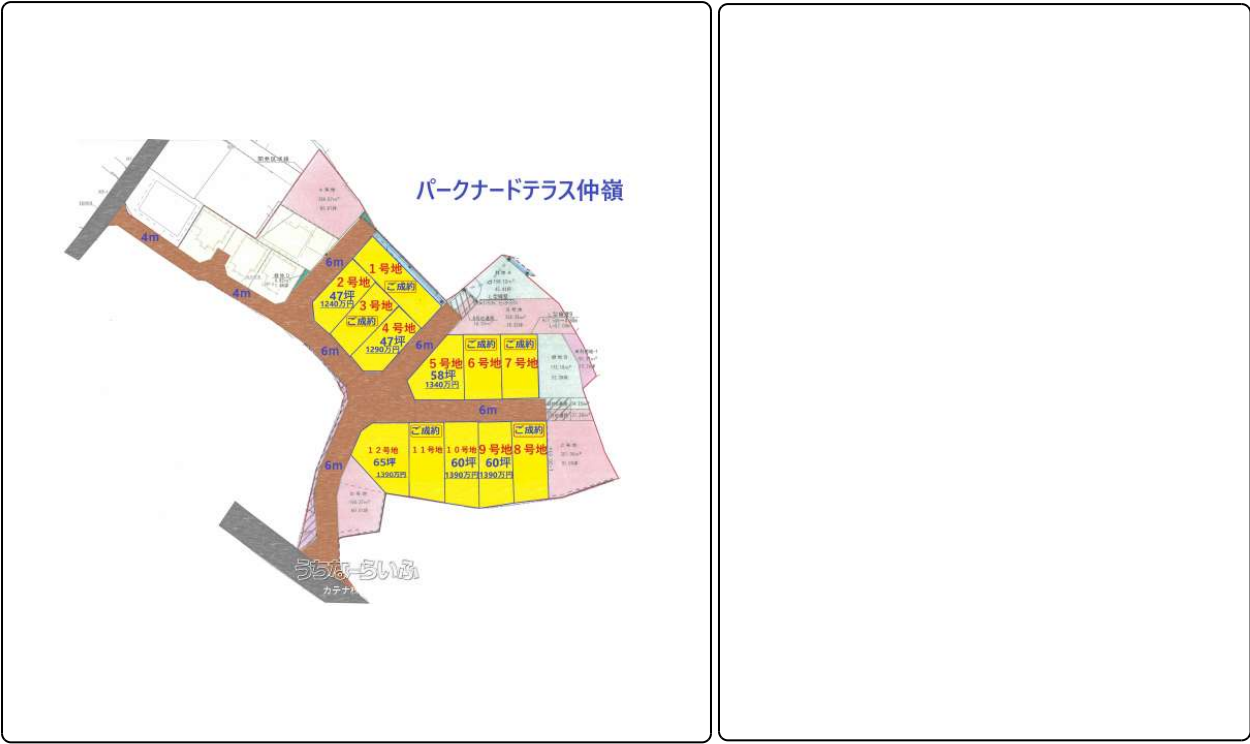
パークナードテラス仲嶺

4m
4m
6m
6m
6m
6m
6m

1号地
2号地
47坪
1240万円
ご成約
3号地
ご成約
4号地
47坪
1290万円

5号地
58坪
1340万円
ご成約
6号地
ご成約
7号地

ご成約
12号地
65坪
1390万円
11号地
10号地
60坪
1390万円
9号地
60坪
1390万円
ご成約
8号地

うちなーらいふ
カデナ